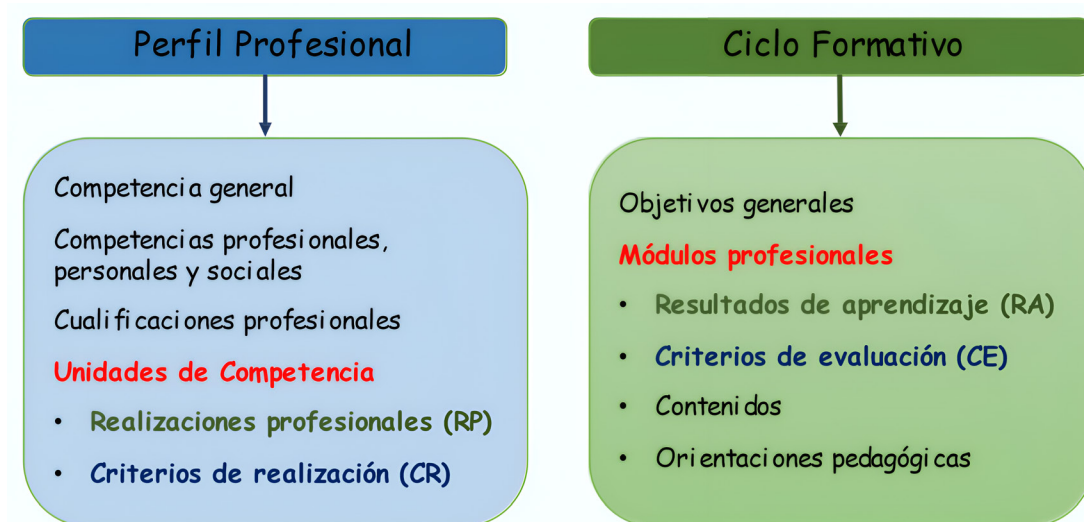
Perfil Profesional

Competencia general

Competencias profesionales, personales y sociales

Cualificaciones profesionales

Unidades de Competencia

• Realizaciones profesionales (RP)

• Criterios de realización (CR)

Ciclo Formativo

Objetivos generales

Módulos profesionales

• Resultados de aprendizaje (RA)

• Criterios de evaluación (CE)

• Contenidos

• Orientaciones pedagógicas